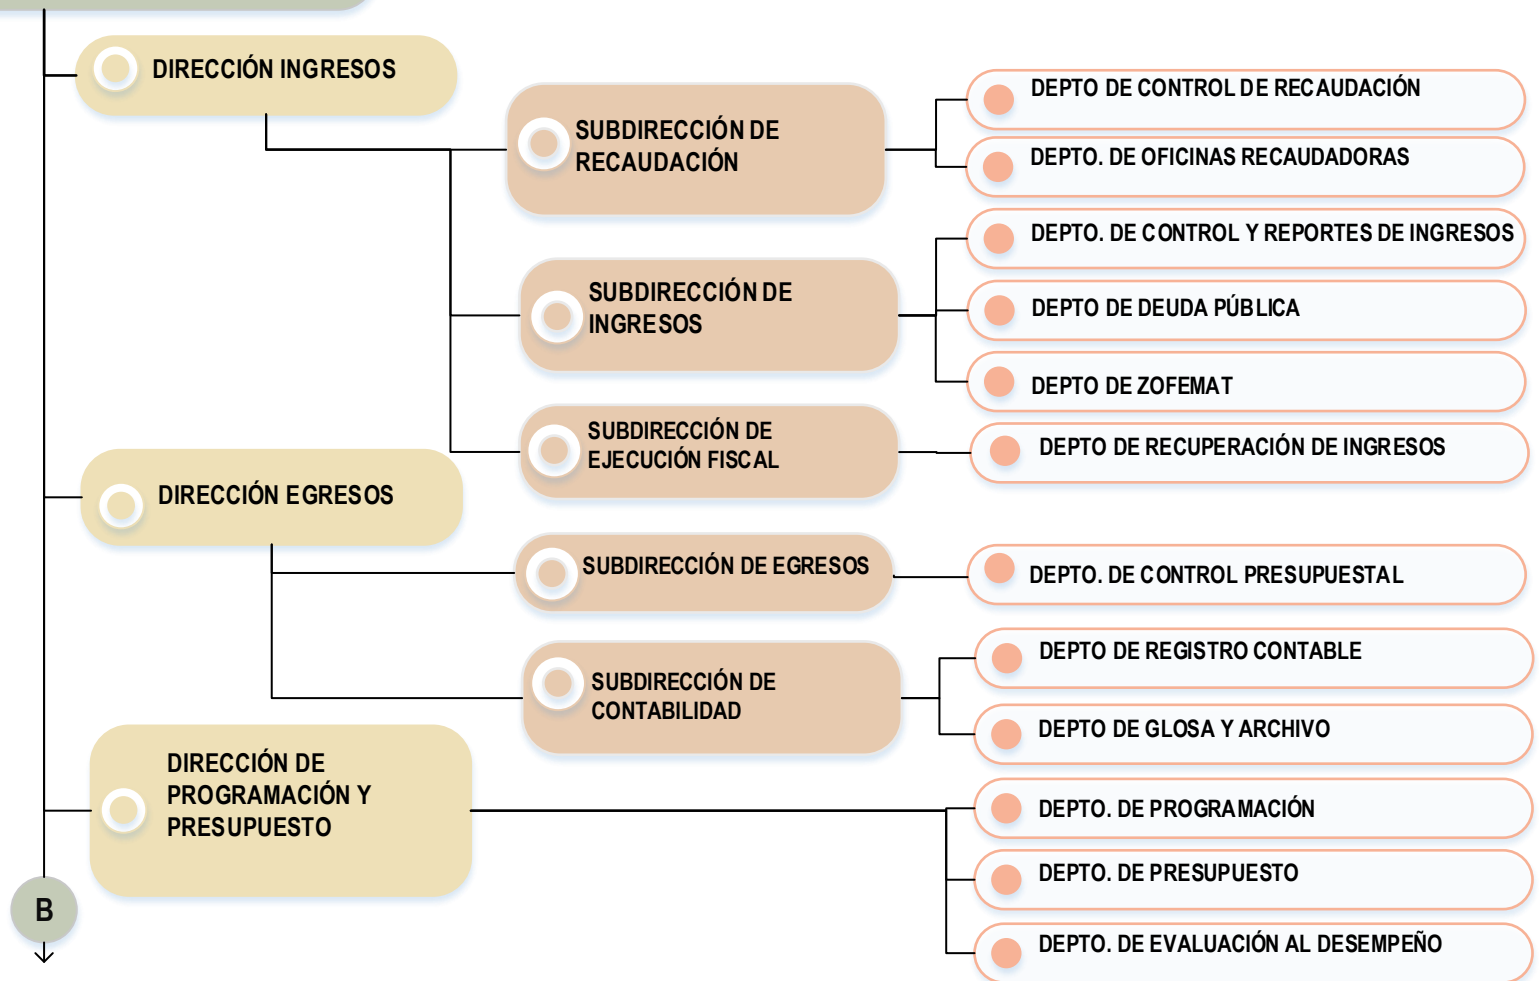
DIRECCIÓN INGRESOS

SUBDIRECCIÓN DE RECAUDACIÓN

DEPTO DE CONTROL DE RECAUDACIÓN

DEPTO. DE OFICINAS RECAUDADORAS

SUBDIRECCIÓN DE INGRESOS

DEPTO. DE CONTROL Y REPORTES DE INGRESOS

DEPTO DE DEUDA PÚBLICA

DEPTO DE ZOFEMAT

SUBDIRECCIÓN DE EJECUCIÓN FISCAL

DEPTO DE RECUPERACIÓN DE INGRESOS

DIRECCIÓN EGRESOS

SUBDIRECCIÓN DE EGRESOS

DEPTO. DE CONTROL PRESUPUESTAL

SUBDIRECCIÓN DE CONTABILIDAD

DEPTO DE REGISTRO CONTABLE

DEPTO DE GLOSA Y ARCHIVO

DIRECCIÓN DE PROGRAMACIÓN Y PRESUPUESTO

DEPTO. DE PROGRAMACIÓN

DEPTO. DE PRESUPUESTO

DEPTO. DE EVALUACIÓN AL DESEMPEÑO

B